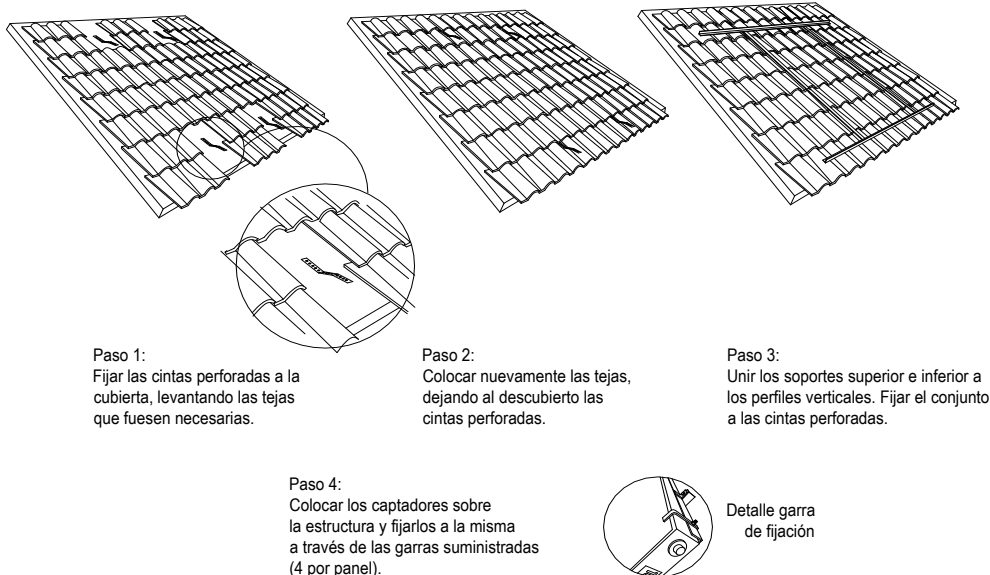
Paso 1:
Fijar las cintas perforadas a la cubierta, levantando las tejas que fuesen necesarias.

Paso 2:
Colocar nuevamente las tejas, dejando al descubierto las cintas perforadas.

Paso 3:
Unir los soportes superior e inferior a los perfiles verticales. Fijar el conjunto a las cintas perforadas.

Paso 4:
Colocar los captadores sobre la estructura y fijarlos a la misma a través de las garras suministradas (4 por panel).

Detalle garra de fijación